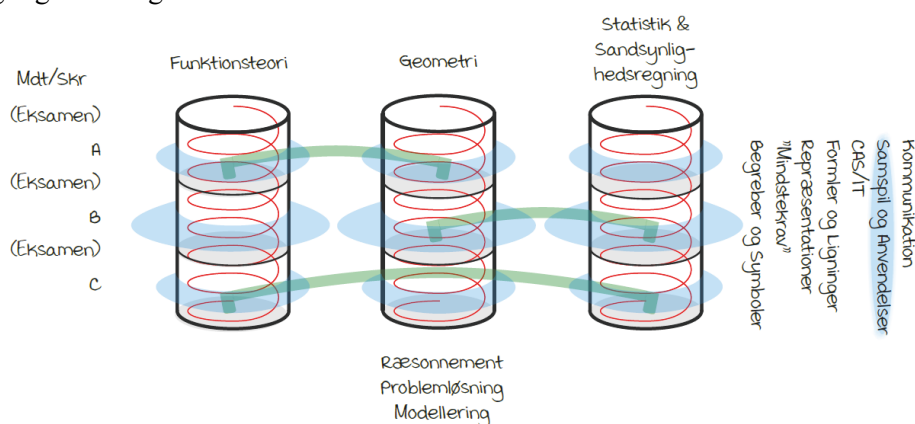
Mdt/Skr

(Eksamen)

A

(Eksamen)

B

(Eksamen)

C

Funktionsteori

Geometri

Statistik & Sandsynlighedsregning

Kommunikation
Samspil og Anvendelser
CAS/IT
Formler og Ligninger
Repræsentationer
"Mindstekrav"
Begreber og Symboler

Ræsonnement
Problemløsning
Modellering